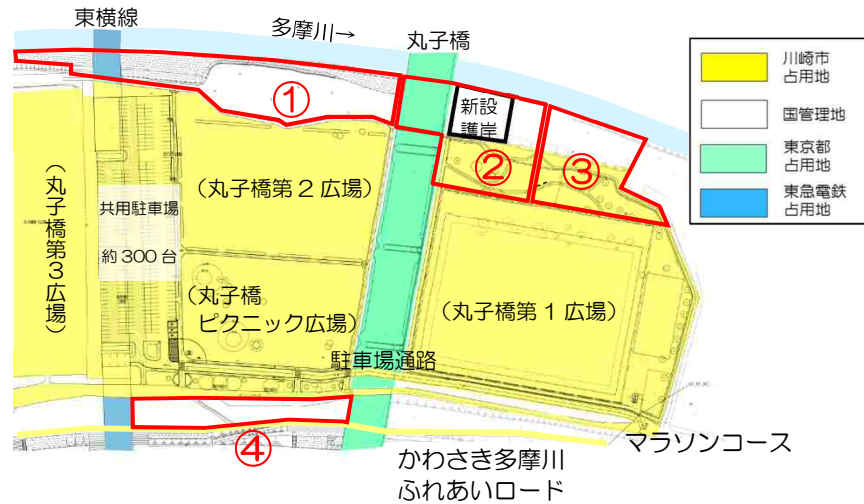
東横線

多摩川→

丸子橋

①

新設護岸

②

③

（丸子橋第３広場）

共用駐車場

約 300 台

（丸子橋第２広場）

（丸子橋ピクニック広場）

（丸子橋第１広場）

駐車場通路

④

マラソンコース

かわさき多摩川ふれあいロード

川崎市占用地

国管理地

東京都占用地

東急電鉄占用地